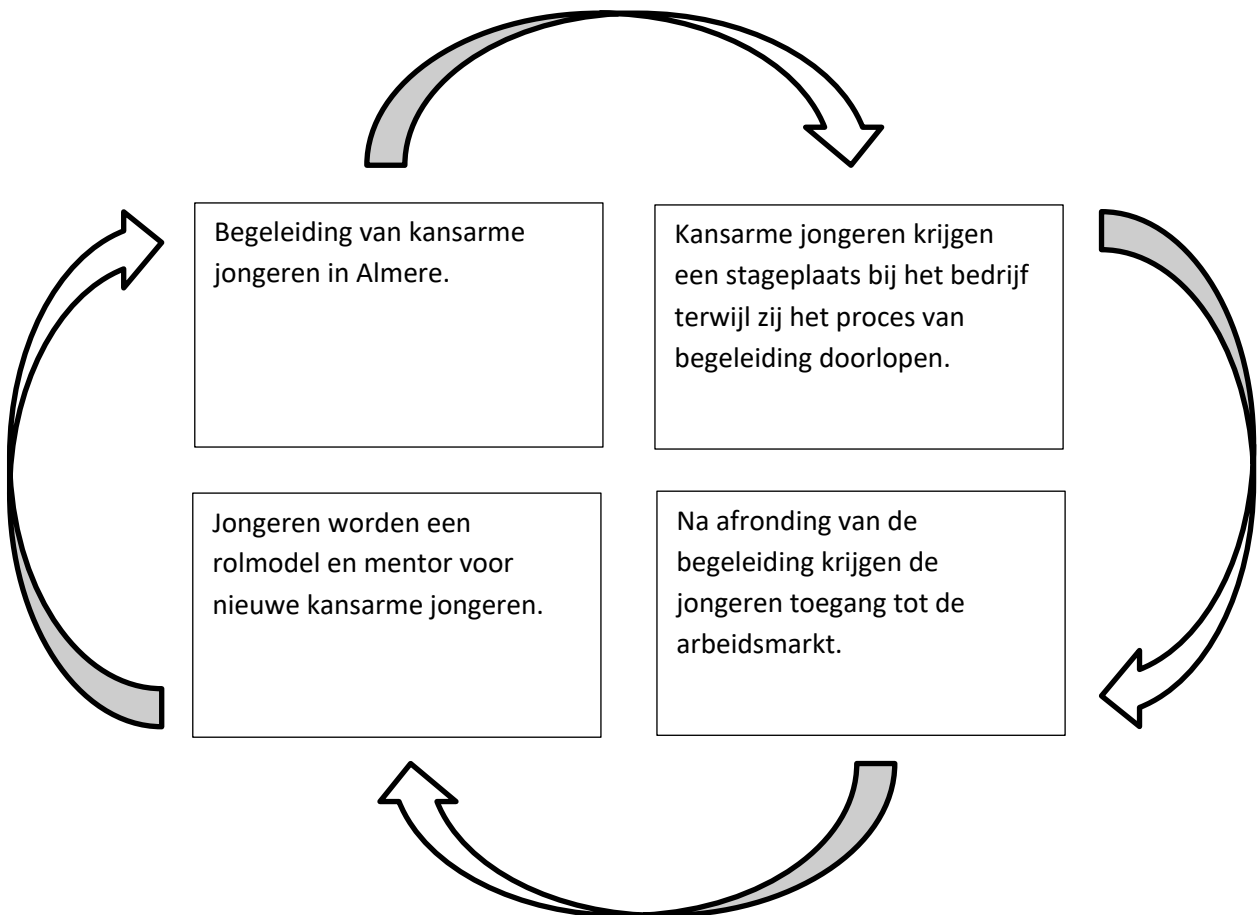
Begeleiding van kansarme jongeren in Almere.

Kansarme jongeren krijgen een stageplaats bij het bedrijf terwijl zij het proces van begeleiding doorlopen.

Jongeren worden een rolmodel en mentor voor nieuwe kansarme jongeren.

Na afronding van de begeleiding krijgen de jongeren toegang tot de arbeidsmarkt.